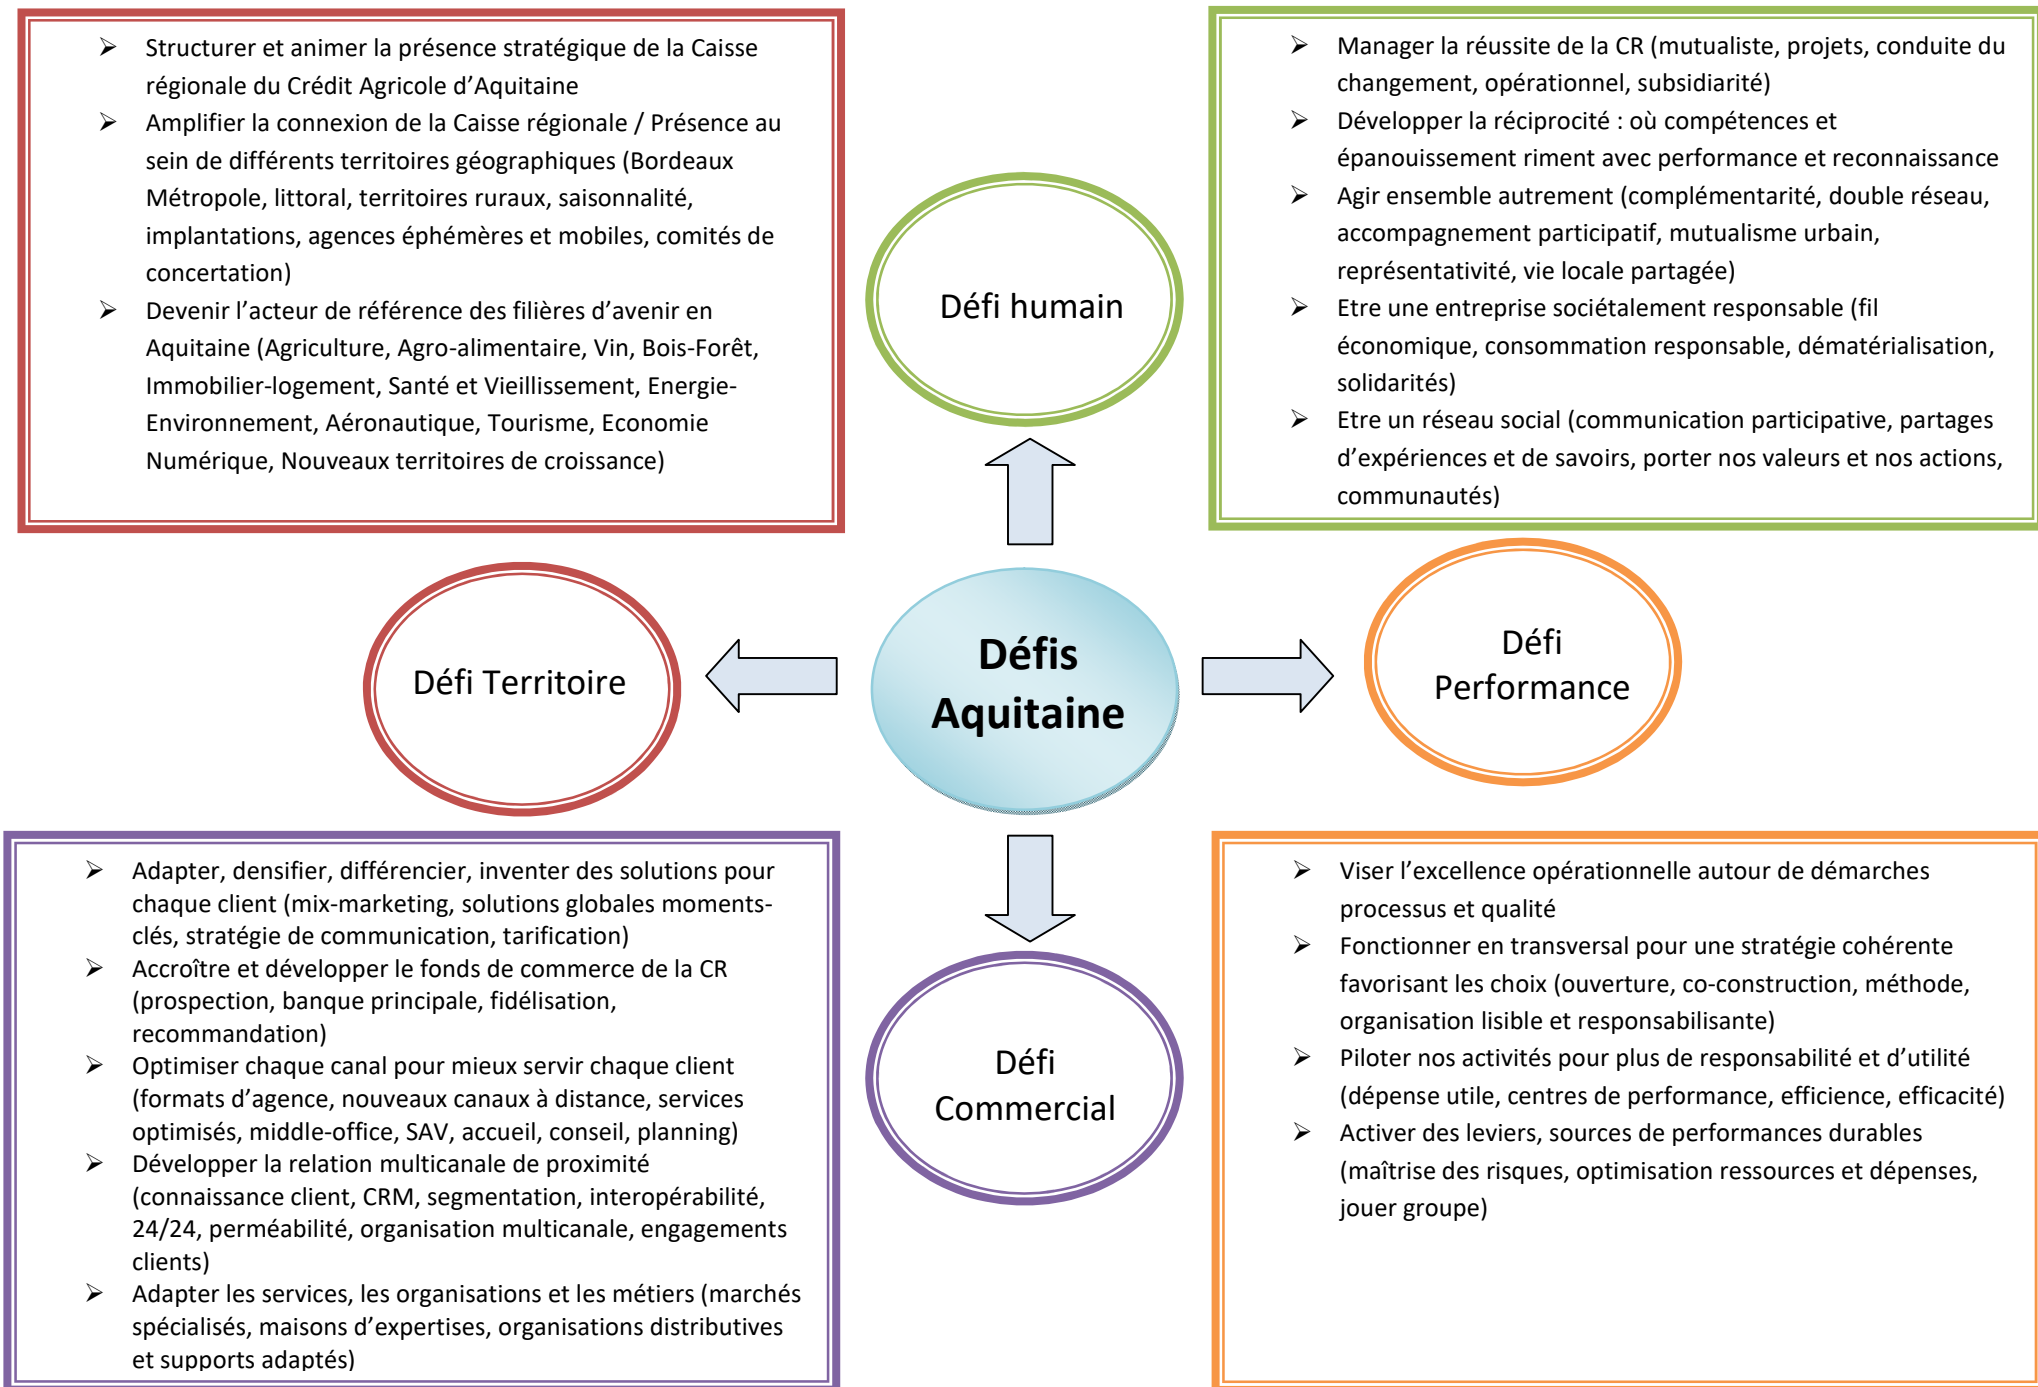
➢ Structurer et animer la présence stratégique de la Caisse régionale du Crédit Agricole d'Aquitaine
➢ Amplifier la connexion de la Caisse régionale / Présence au sein de différents territoires géographiques (Bordeaux Métropole, littoral, territoires ruraux, saisonnalité, implantations, agences éphémères et mobiles, comités de concertation)
➢ Devenir l'acteur de référence des filières d'avenir en Aquitaine (Agriculture, Agro-alimentaire, Vin, Bois-Forêt, Immobilier-logement, Santé et Vieillissement, Energie-Environnement, Aéronautique, Tourisme, Economie Numérique, Nouveaux territoires de croissance)

➢ Manager la réussite de la CR (mutualiste, projets, conduite du changement, opérationnel, subsidiarité)
➢ Développer la réciprocité : où compétences et épanouissement riment avec performance et reconnaissance
➢ Agir ensemble autrement (complémentarité, double réseau, accompagnement participatif, mutualisme urbain, représentativité, vie locale partagée)
➢ Etre une entreprise sociétalement responsable (fil économique, consommation responsable, dématérialisation, solidarités)
➢ Etre un réseau social (communication participative, partages d'expériences et de savoirs, porter nos valeurs et nos actions, communautés)

Défi humain

Défi Territoire

Défis Aquitaine

Défi Performance

Défi Commercial

➢ Adapter, densifier, différencier, inventer des solutions pour chaque client (mix-marketing, solutions globales moments-clés, stratégie de communication, tarification)
➢ Accroître et développer le fonds de commerce de la CR (prospection, banque principale, fidélisation, recommandation)
➢ Optimiser chaque canal pour mieux servir chaque client (formats d'agence, nouveaux canaux à distance, services optimisés, middle-office, SAV, accueil, conseil, planning)
➢ Développer la relation multicanale de proximité (connaissance client, CRM, segmentation, interopérabilité, 24/24, perméabilité, organisation multicanale, engagements clients)
➢ Adapter les services, les organisations et les métiers (marchés spécialisés, maisons d'expertises, organisations distributives et supports adaptés)

➢ Viser l'excellence opérationnelle autour de démarches processus et qualité
➢ Fonctionner en transversal pour une stratégie cohérente favorisant les choix (ouverture, co-construction, méthode, organisation lisible et responsabilisante)
➢ Piloter nos activités pour plus de responsabilité et d'utilité (dépense utile, centres de performance, efficience, efficacité)
➢ Activer des leviers, sources de performances durables (maîtrise des risques, optimisation ressources et dépenses, jouer groupe)